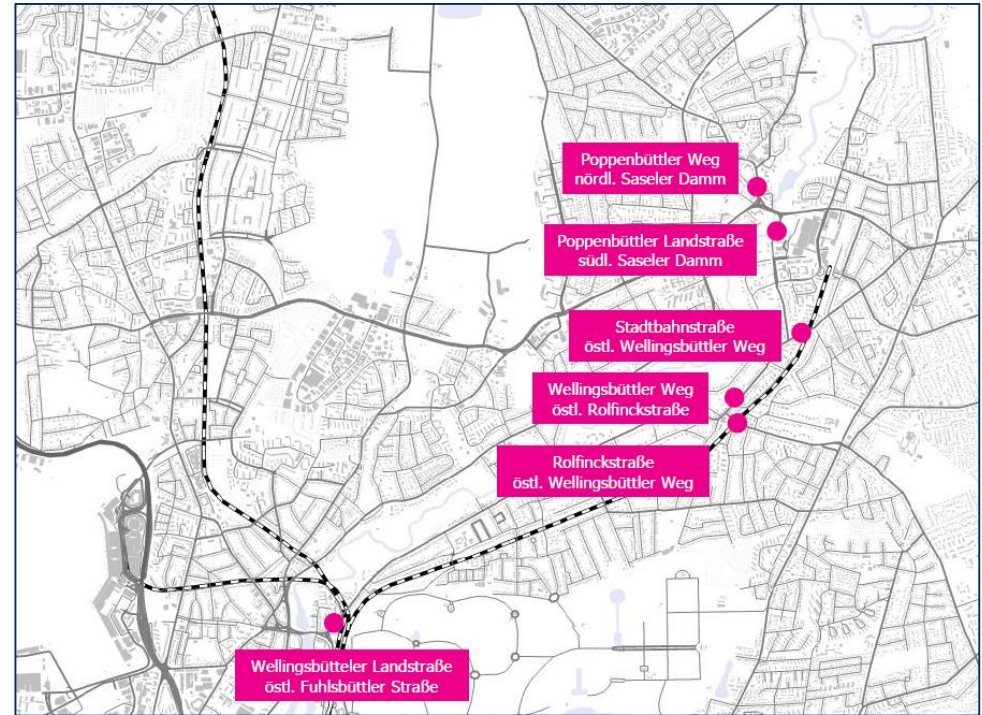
Poppenbüttler Weg
nördl. Saseler Damm

Poppenbüttler Landstraße
südl. Saseler Damm

Stadtbahnstraße
östl. Wellingsbüttler Weg

Wellingsbüttler Weg
östl. Rolfinckstraße

Rolfinckstraße
östl. Wellingsbüttler Weg

Wellingsbütteler Landstraße
östl. Fuhlsbüttler Straße